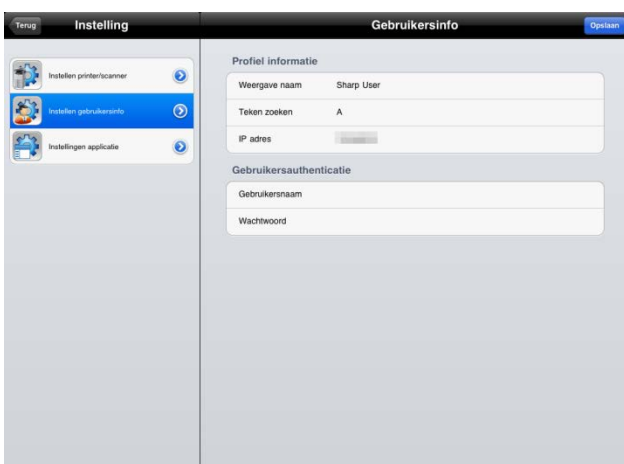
Terug
Instelling

Instellen printer/scanner

Instellen gebruikersinfo

Instellingen applicatie

Gebruikersinfo
Opslaan

Profiel informatie

| Weergave naam | Sharp User |
|---|---|
| Teken zoeken | A |
| IP adres | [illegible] |

Gebruikersauthenticatie

Gebruikersnaam

Wachtwoord